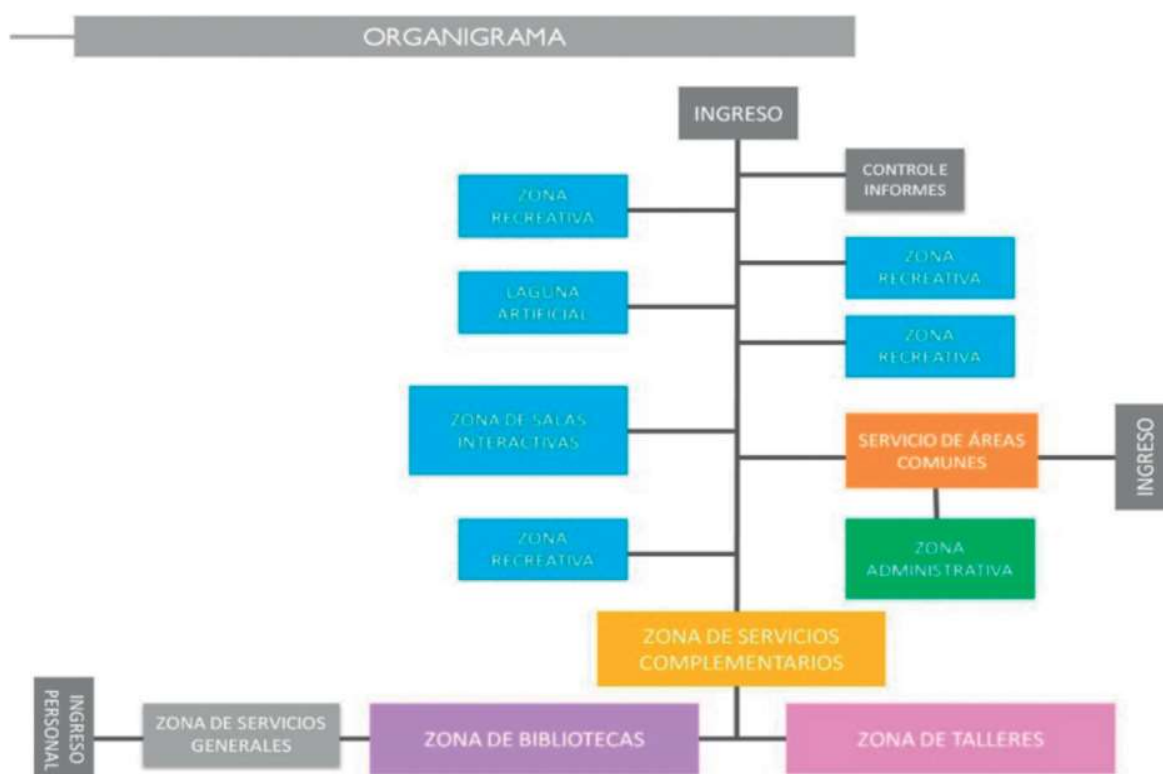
ORGANIGRAMA

INGRESO

CONTROL E INFORMES

ZONA RECREATIVA

ZONA RECREATIVA

LAGUNA ARTIFICIAL

ZONA RECREATIVA

ZONA DE SALAS INTERACTIVAS

SERVICIO DE ÁREAS COMUNES

INGRESO

ZONA RECREATIVA

ZONA ADMINISTRATIVA

ZONA DE SERVICIOS COMPLEMENTARIOS

INGRESO PERSONAL

ZONA DE SERVICIOS GENERALES

ZONA DE BIBLIOTECAS

ZONA DE TALLERES